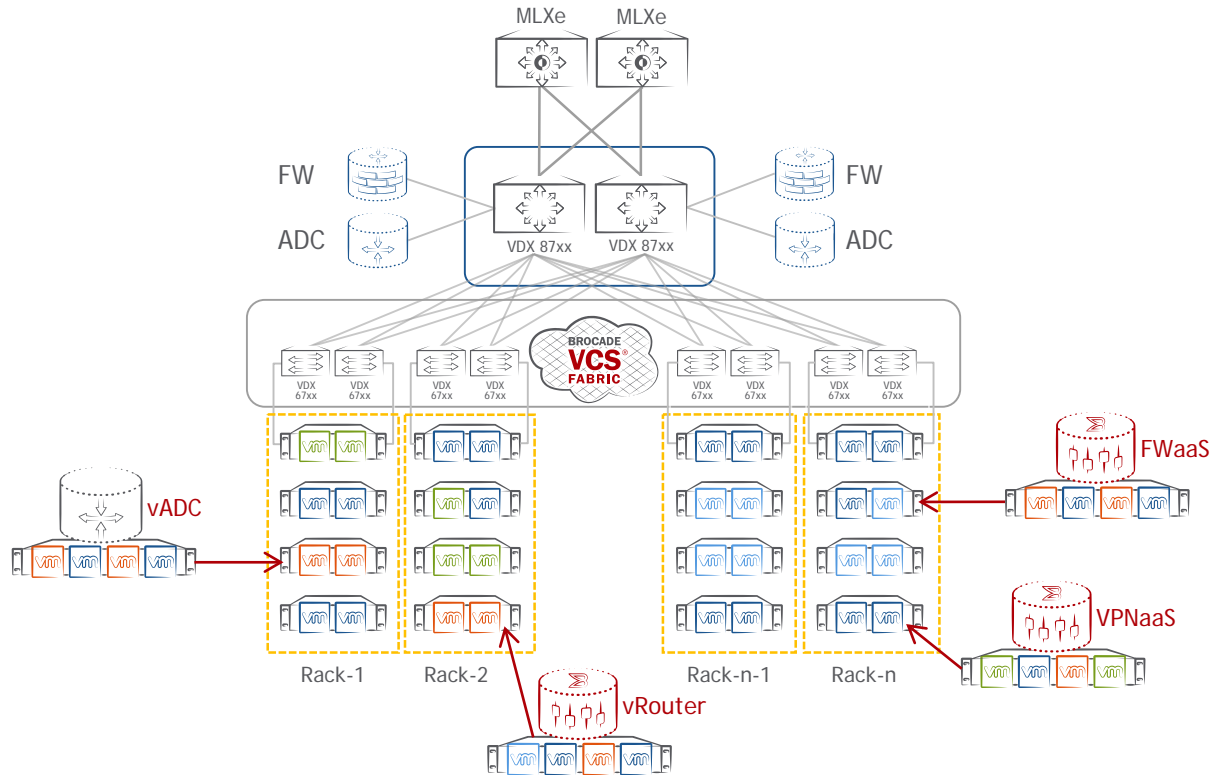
MLXe
MLXe

FW
ADC
VDX 87xx
VDX 87xx
FW
ADC

BROCADE VCS FABRIC

VDX 67xx
VDX 67xx
VDX 67xx
VDX 67xx
VDX 67xx
VDX 67xx
VDX 67xx
VDX 67xx

vADC
FWaaS
VPNaaS
vRouter

vm vm
vm vm
vm vm
vm vm
vm vm
vm vm
vm vm
vm vm
vm vm
vm vm
vm vm
vm vm
vm vm
vm vm
vm vm
vm vm
vm vm vm vm
vm vm vm vm
vm vm vm vm
vm vm vm vm

Rack-1
Rack-2
Rack-n-1
Rack-n